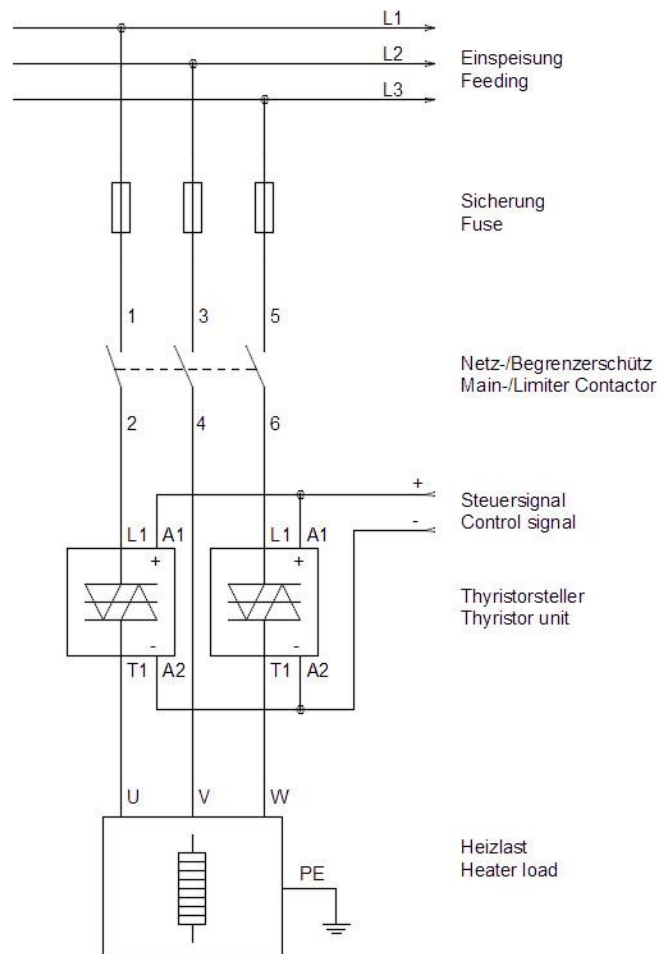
L1
L2
L3

Einspeisung
Feeding

Sicherung
Fuse

1 3 5

Netz-/Begrenzerschütz
Main-/Limiter Contactor

2 4 6

+
-

Steuersignal
Control signal

L1 A1
+
-
T1 A2

L1 A1
+
-
T1 A2

Thyristorsteller
Thyristor unit

U V W

PE

Heizlast
Heater load